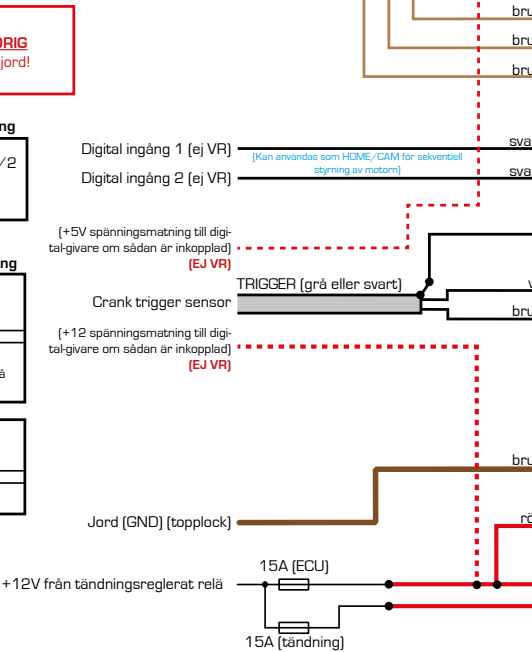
ORIG
jord!

ng

/2

ng

å

bru

bru

bru

Digital ingång 1 (ej VR)

(Kan användas som HOME/CAM för sekventiell styrning av motorn)

sva

Digital ingång 2 (ej VR)

sva

(+5V spänningsmatning till digital-givare om sådan är inkopplad)
(EJ VR)

TRIGGER (grå eller svart)

Crank trigger sensor

v

bru

(+12 spänningsmatning till digital-givare om sådan är inkopplad)
(EJ VR)

bru

Jord (GND) (topplock)

rö

15A (ECU)

+12V från tändningsreglerat relä

15A (tändning)